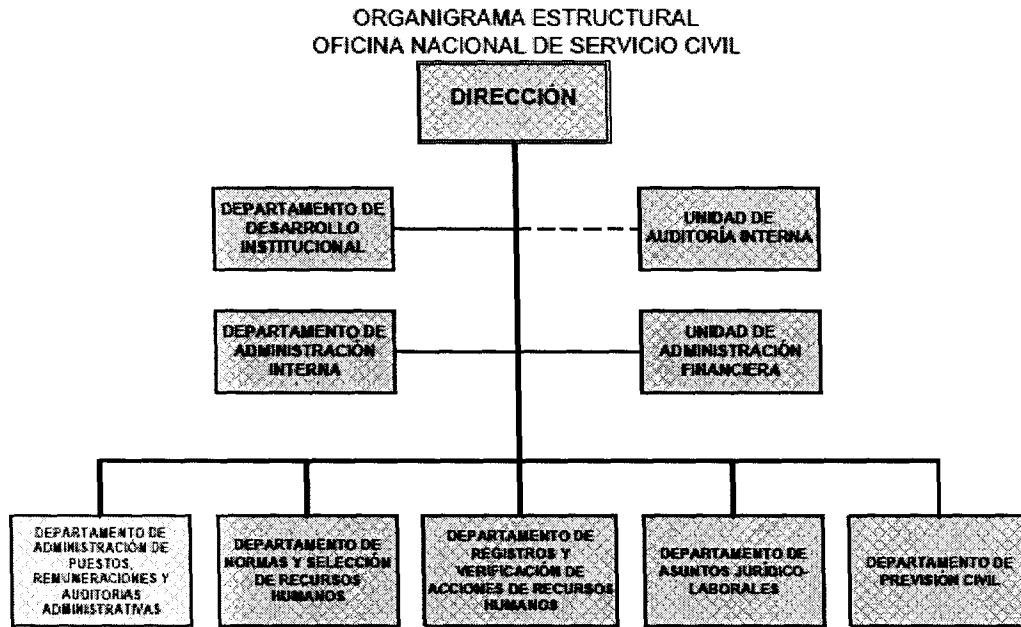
ORGANIGRAMA ESTRUCTURAL
OFICINA NACIONAL DE SERVICIO CIVIL

DIRECCIÓN

DEPARTAMENTO DE DESARROLLO INSTITUCIONAL

UNIDAD DE AUDITORÍA INTERNA

DEPARTAMENTO DE ADMINISTRACIÓN INTERNA

UNIDAD DE ADMINISTRACIÓN FINANCIERA

DEPARTAMENTO DE ADMINISTRACIÓN DE PUESTOS, REMUNERACIONES Y AUDITORIAS ADMINISTRATIVAS

DEPARTAMENTO DE NORMAS Y SELECCIÓN DE RECURSOS HUMANOS

DEPARTAMENTO DE REGISTROS Y VERIFICACIÓN DE ACCIONES DE RECURSOS HUMANOS

DEPARTAMENTO DE ASUNTOS JURÍDICO-LABORALES

DEPARTAMENTO DE PREVISIÓN CIVIL